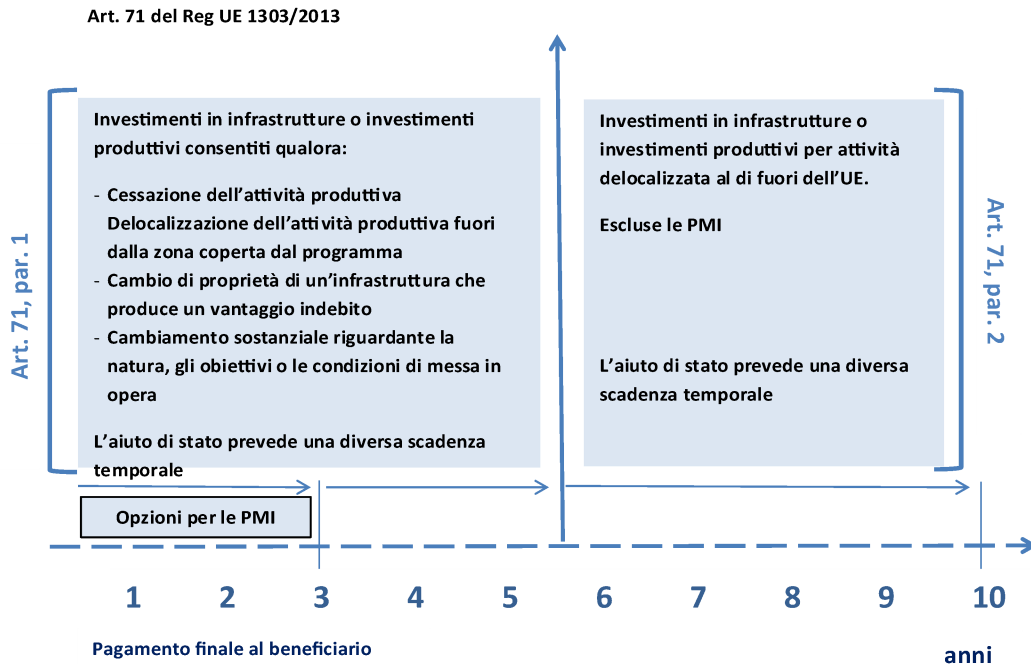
Art. 71 del Reg UE 1303/2013

Art. 71, par. 1

Investimenti in infrastrutture o investimenti produttivi consentiti qualora:

- Cessazione dell'attività produttiva Delocalizzazione dell'attività produttiva fuori dalla zona coperta dal programma
- Cambio di proprietà di un'infrastruttura che produce un vantaggio indebito
- Cambiamento sostanziale riguardante la natura, gli obiettivi o le condizioni di messa in opera

L'aiuto di stato prevede una diversa scadenza temporale

Investimenti in infrastrutture o investimenti produttivi per attività delocalizzata al di fuori dell'UE.

Escluse le PMI

L'aiuto di stato prevede una diversa scadenza temporale

Art. 71, par. 2

Opzioni per le PMI

1 2 3 4 5 6 7 8 9 10

Pagamento finale al beneficiario

anni